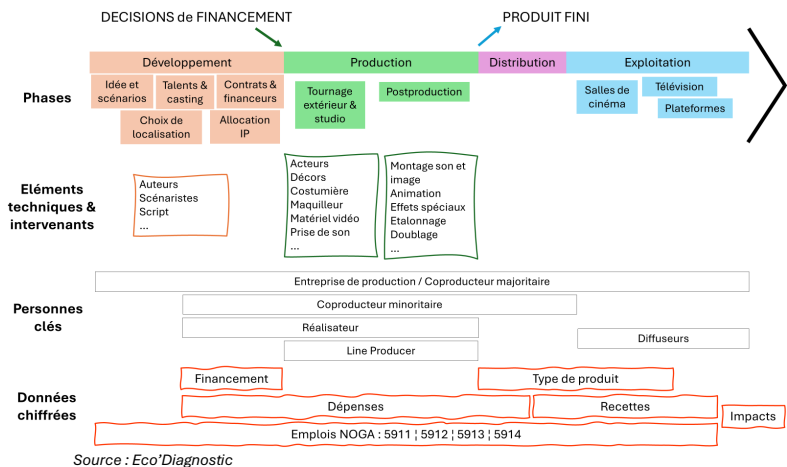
DECISIONS de FINANCEMENT

PRODUIT FINI

Développement

Production

Distribution

Exploitation

Phases

Idée et scénarios

Talents & casting

Contrats & financeurs

Choix de localisation

Allocation IP

Tournage extérieur & studio

Postproduction

Salles de cinéma

Télévision

Plateformes

Eléments techniques & intervenants

Auteurs
Scénaristes
Script
...

Acteurs
Décors
Costumière
Maquilleur
Matériel vidéo
Prise de son
...

Montage son et image
Animation
Effets spéciaux
Etalonnage
Doublage
...

Personnes clés

Entreprise de production / Coproducteur majoritaire

Coproducteur minoritaire

Réalisateur

Diffuseurs

Line Producer

Données chiffrées

Financement

Type de produit

Dépenses

Recettes

Impacts

Emplois NOGA : 5911 ¦ 5912 ¦ 5913 ¦ 5914

Source : Eco'Diagnostic